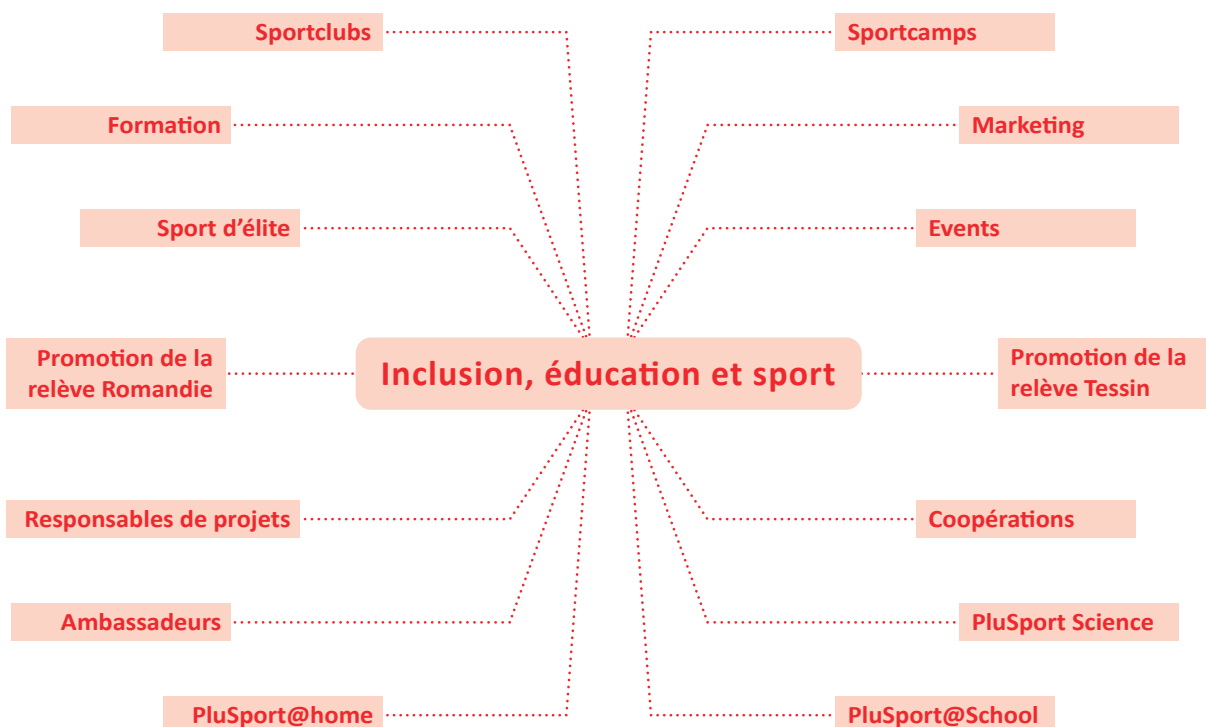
Sportclubs

Sportcamps

Formation

Marketing

Sport d'élite

Events

Promotion de la relève Romandie

Inclusion, éducation et sport

Promotion de la relève Tessin

Responsables de projets

Coopérations

Ambassadeurs

PluSport Science

PluSport@home

PluSport@School